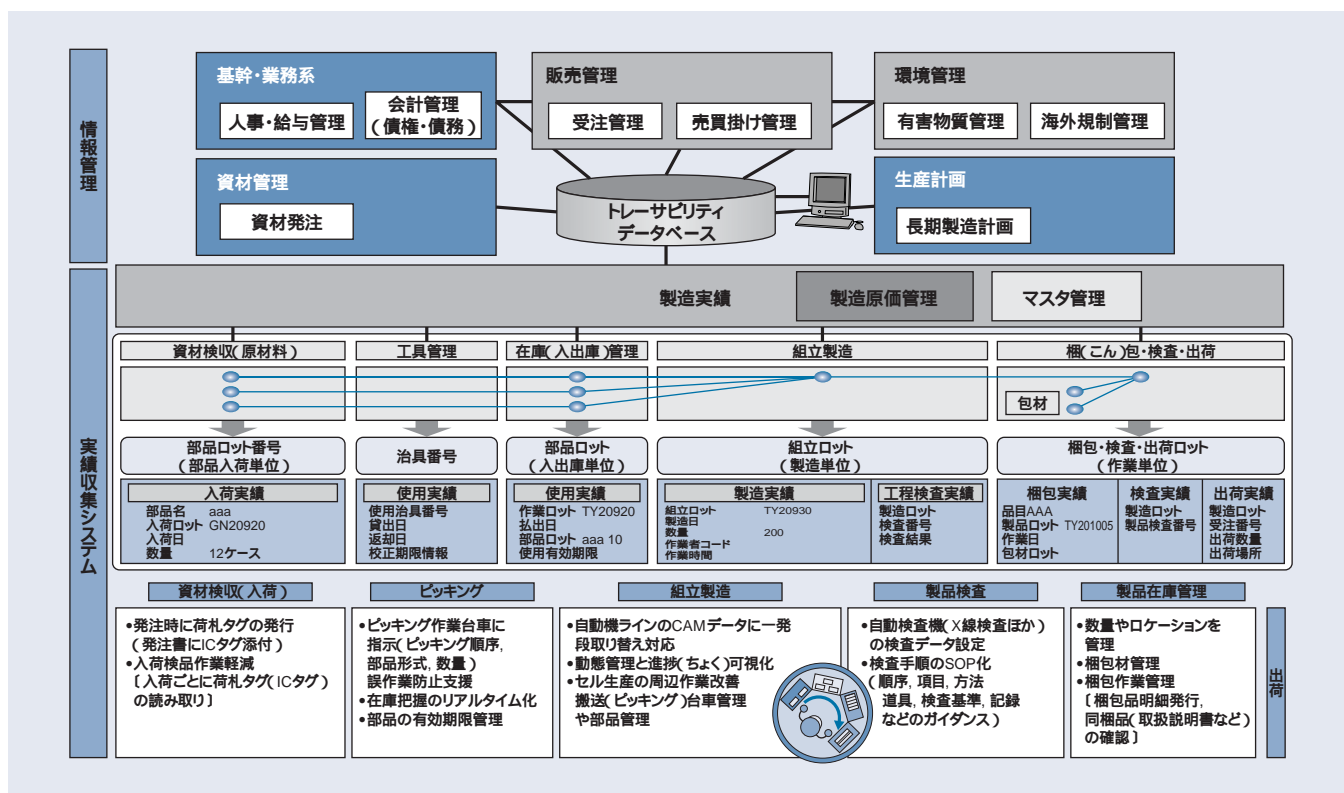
情報管理

基幹・業務系
人事・給与管理
会計管理（債権・債務）

販売管理
受注管理
売買掛け管理

環境管理
有害物質管理
海外規制管理

資材管理
資材発注

トレーサビリティデータベース

生産計画
長期製造計画

実績収集システム

製造実績
製造原価管理
マスタ管理

資材検収（原材料）
工具管理
在庫（入出庫）管理
組立製造
梱（こん）包・検査・出荷

包材

部品ロット番号（部品入荷単位）
治具番号
部品ロット（入出庫単位）
組立ロット（製造単位）
梱包・検査・出荷ロット（作業単位）

入荷実績
部品名 aaa
入荷ロット GN20920
入荷日
数量 12ケース

使用実績
使用治具番号
貸出日
返却日
校正期限情報

使用実績
作業ロット TY20920
払出日
部品ロット aaa 10
使用有効期限

製造実績
組立ロット TY20930
製造日
数量 200
作業者コード
作業時間

工程検査実績
製造ロット
検査番号
検査結果

梱包実績
品目AAA
製品ロット TY201005
作業日
包材ロット

検査実績
製造ロット
製品検査番号

出荷実績
製造ロット
受注番号
出荷数量
出荷場所

資材検収（入荷）
•発注時に荷札タグの発行（発注書にICタグ添付）
•入荷検品作業軽減〔入荷ごとに荷札タグ（ICタグ）の読み取り〕

ピッキング
•ピッキング作業台車に指示（ピッキング順序，部品形式，数量）誤作業防止支援
•在庫把握のリアルタイム化
•部品の有効期限管理

組立製造
•自動機ラインのCAMデータに一発段取り替え対応
•動態管理と進捗（ちょく）可視化
•セル生産の周辺作業改善搬送（ピッキング）台車管理や部品管理

製品検査
•自動検査機（X線検査ほか）の検査データ設定
•検査手順のSOP化（順序，項目，方法道具，検査基準，記録などのガイダンス）

製品在庫管理
•数量やロケーションを管理
•梱包材管理
•梱包作業管理〔梱包品明細発行，同梱品（取扱説明書など）の確認〕

出荷